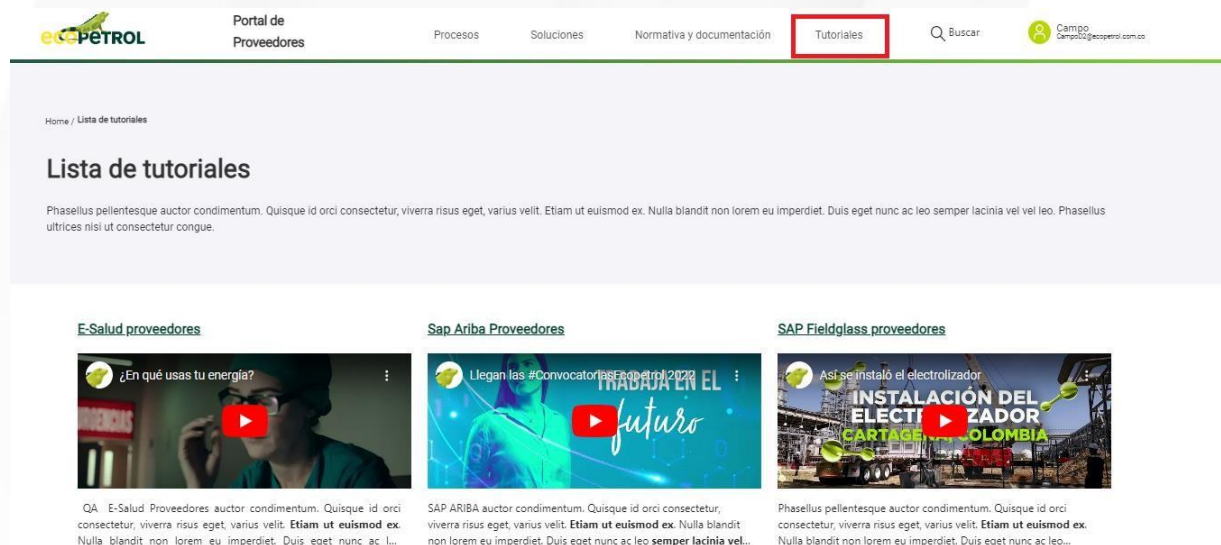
ecopetrol

Portal de Proveedores

Procesos Soluciones Normativa y documentación Tutoriales Buscar

Campo
Campo02@ecopetrol.com.co

Home / Lista de tutoriales

Lista de tutoriales

Phasellus pellentesque auctor condimentum. Quisque id orci consectetur, viverra risus eget, varius velit. Etiam ut euismod ex. Nulla blandit non lorem eu imperdiet. Duis eget nunc ac leo semper lacinia vel vel leo. Phasellus ultrices nisi ut consectetur congue.

E-Salud proveedores

¿En qué usas tu energía?

QA E-Salud Proveedores auctor condimentum. Quisque id orci consectetur, viverra risus eget, varius velit. **Etiam ut euismod ex.** Nulla blandit non lorem eu imperdiet. Duis eget nunc ac l...

Sap Ariba Proveedores

Llegan las #ConvocatoriasEcopetrol 2022

TRABAJA EN EL futuro

SAP ARIBA auctor condimentum. Quisque id orci consectetur, viverra risus eget, varius velit. **Etiam ut euismod ex**. Nulla blandit non lorem eu imperdiet. Duis eget nunc ac leo **semper lacinia vel...**

SAP Fieldglass proveedores

Así se instaló el electrolizador

INSTALACIÓN DEL ELECTROLIZADOR CARTAGENA, COLOMBIA

Phasellus pellentesque auctor condimentum. Quisque id orci consectetur, viverra risus eget, varius velit. **Etiam ut euismod ex.** Nulla blandit non lorem eu imperdiet. Duis eget nunc ac leo...